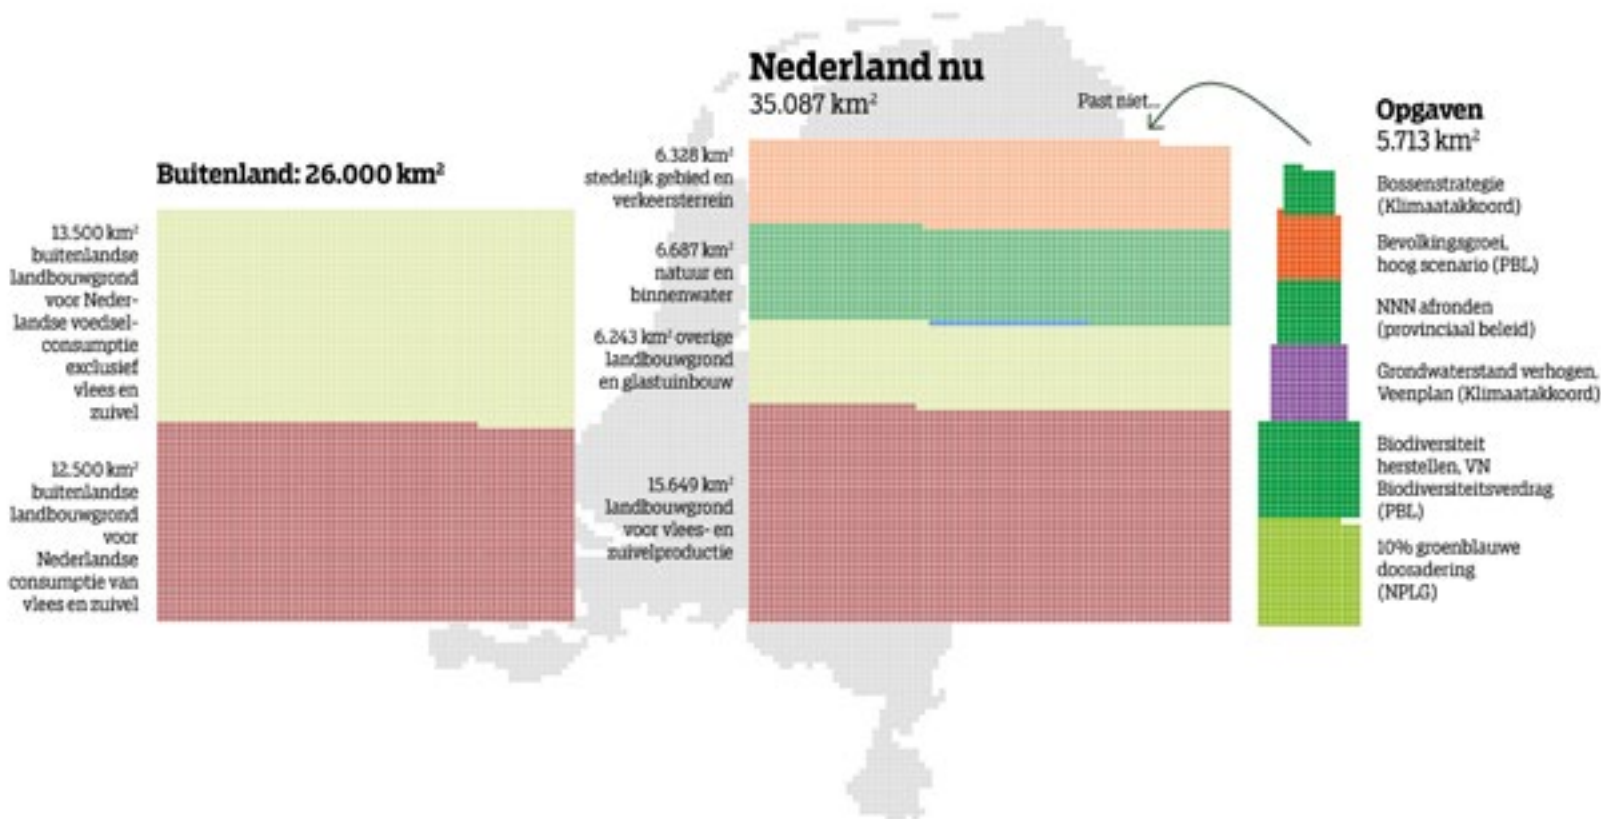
Nederland nu
35.087 km²

Past niet...

Opgaven
5.713 km²

Buitenland: 26.000 km²

13.500 km² buitenlandse landbouwgrond voor Nederlandse voedselconsumptie exclusief vlees en zuivel

12.500 km² buitenlandse landbouwgrond voor Nederlandse consumptie van vlees en zuivel

6.328 km² stedelijk gebied en verkeersterrein

6.687 km² natuur en binnenwater

6.243 km² overige landbouwgrond en glastuinbouw

15.649 km² landbouwgrond voor vlees- en zuivelproductie

Bossenstrategie (Klimaatakkoord)

Bevolkingsgroei, hoog scenario (PBL)

NNN afronden (provinciaal beleid)

Grondwaterstand verhogen, Veenplan (Klimaatakkoord)

Biodiversiteit herstellen, VN Biodiversiteitsverdrag (PBL)

10% groenblauwe dooradering (NPLG)